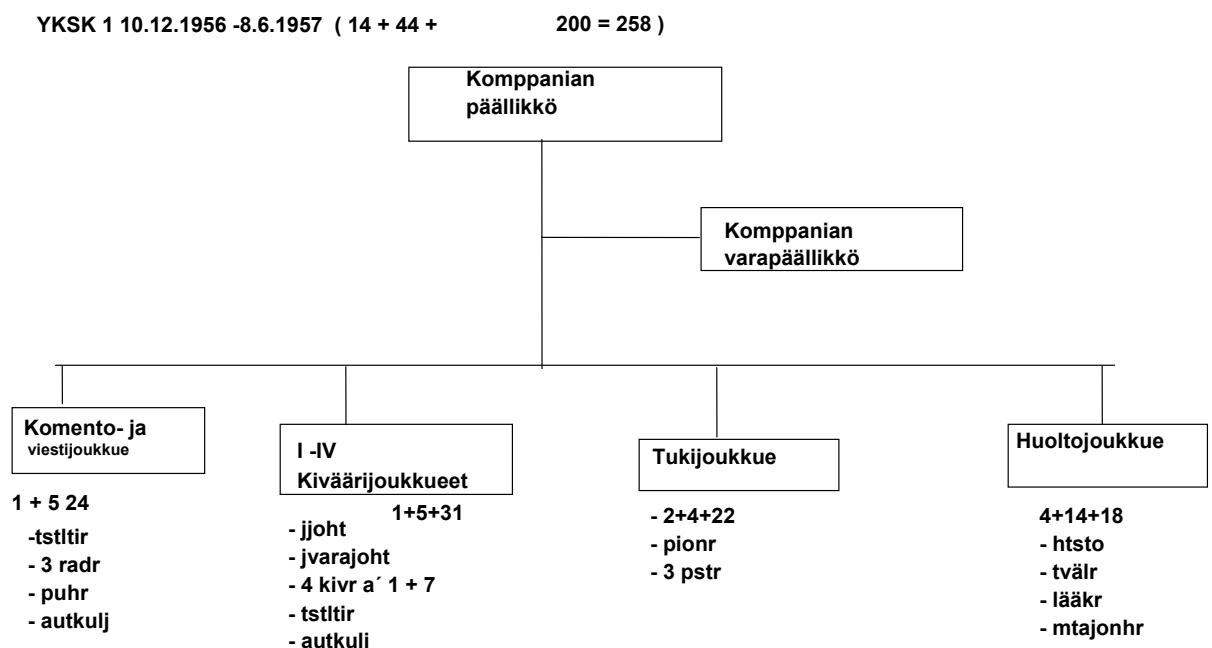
YKSK 1 10.12.1956 -8.6.1957 ( 14 + 44 + 200 = 258 )

Komppanian päällikkö

Komppanian varapäällikkö

Komento- ja viestijoukkue

1 + 5 24
-tstltir
- 3 radr
- puhr
- autkulj

I -IV Kiväärijoukkueet

1+5+31
- jjoht
- jvarajoht
- 4 kivr a´ 1 + 7
- tstltir
- autkulj

Tukijoukkue

- 2+4+22
- pionr
- 3 pstr

Huoltojoukkue

4+14+18
- htsto
- tvälr
- lääkr
- mtajonhr